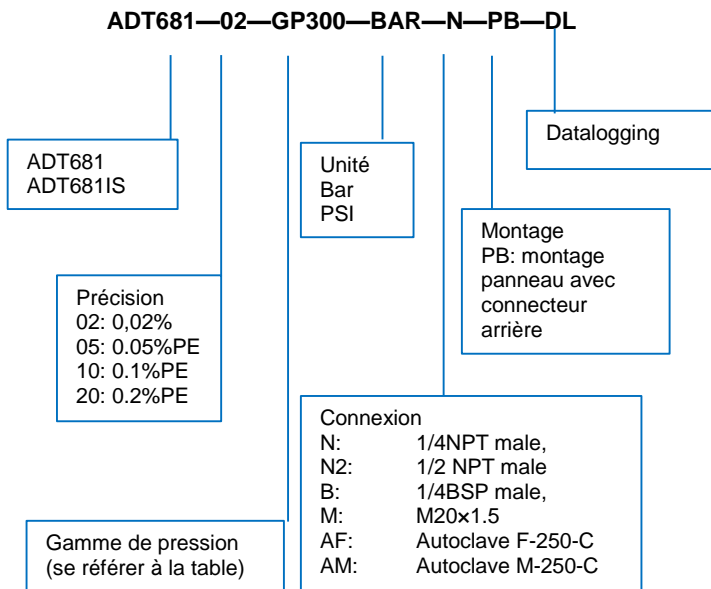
ADT681—02—GP300—BAR—N—PB—DL

Datalogging

ADT681
ADT681IS

Unité
Bar
PSI

Montage
PB: montage panneau avec connecteur arrière

Précision
02: 0,02%
05: 0.05%PE
10: 0.1%PE
20: 0.2%PE

Connexion
N: 1/4NPT male,
N2: 1/2 NPT male
B: 1/4BSP male,
M: M20×1.5
AF: Autoclave F-250-C
AM: Autoclave M-250-C

Gamme de pression
(se référer à la table)